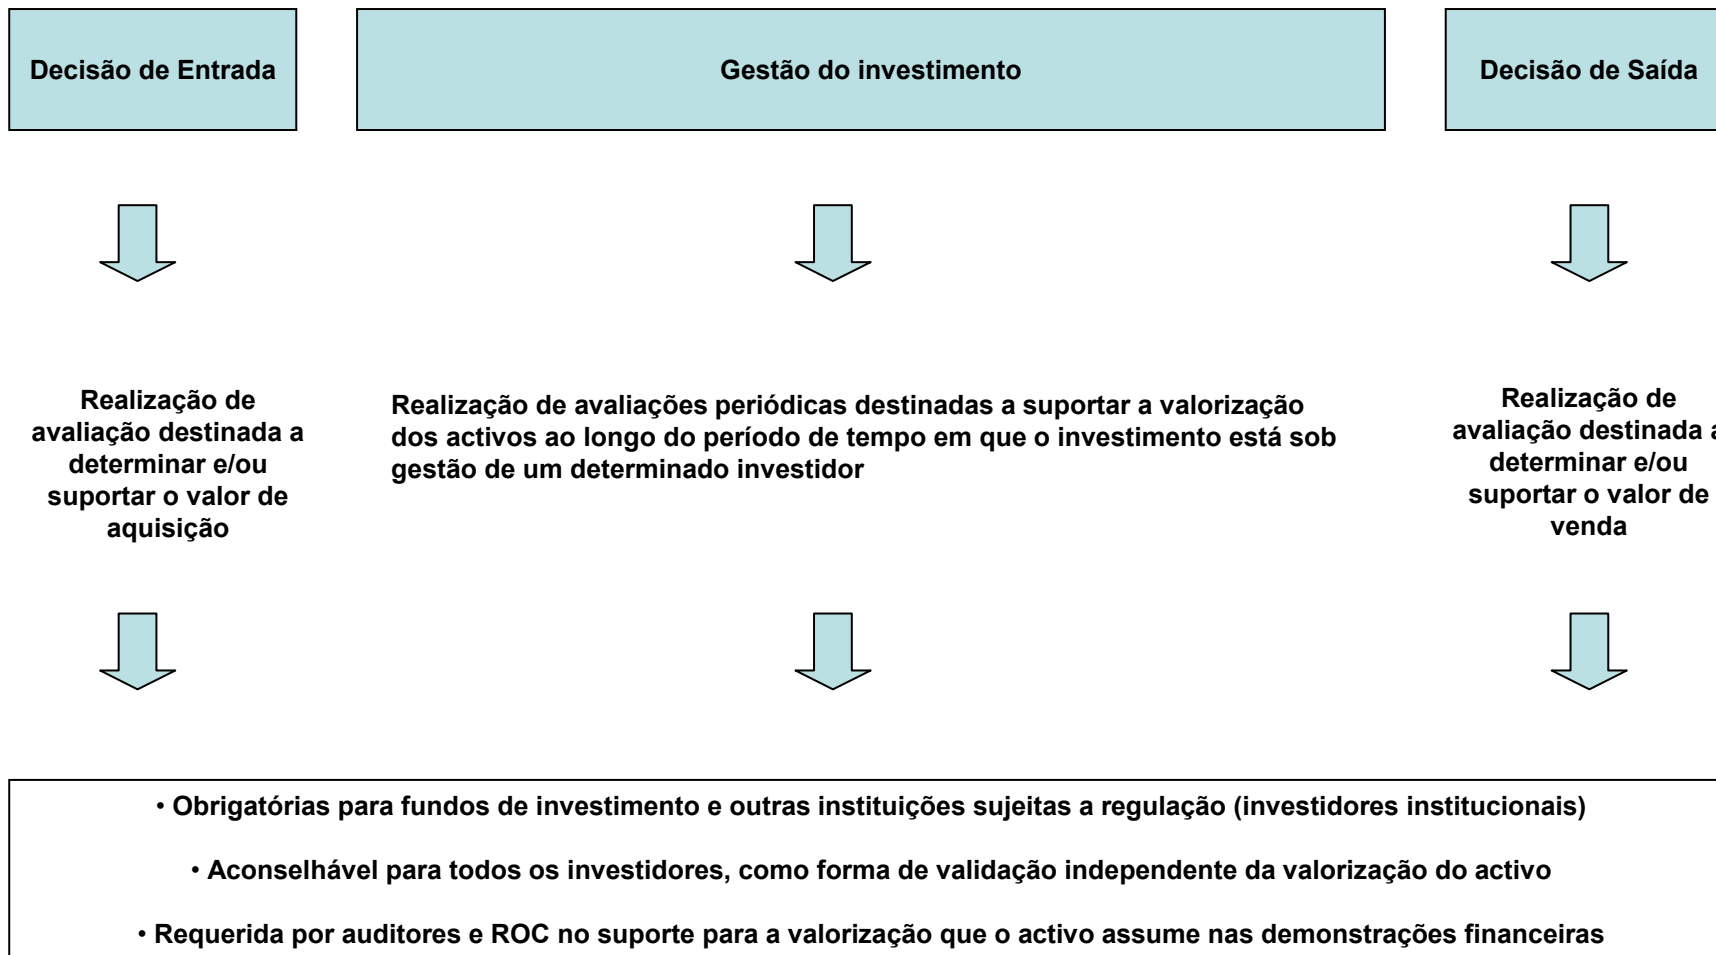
Decisão de Entrada

Gestão do investimento

Decisão de Saída

Realização de avaliação destinada a determinar e/ou suportar o valor de aquisição

Realização de avaliações periódicas destinadas a suportar a valorização dos activos ao longo do período de tempo em que o investimento está sob gestão de um determinado investidor

Realização de avaliação destinada a determinar e/ou suportar o valor de venda

• Obrigatórias para fundos de investimento e outras instituições sujeitas a regulação (investidores institucionais)

• Aconselhável para todos os investidores, como forma de validação independente da valorização do activo

• Requerida por auditores e ROC no suporte para a valorização que o activo assume nas demonstrações financeiras